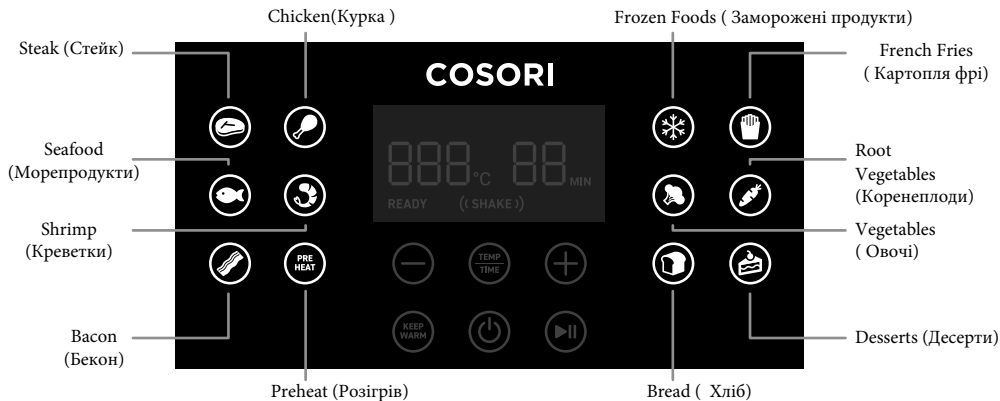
Chicken(Курка )

Frozen Foods ( Заморожені продукти)

Steak (Стейк)

French Fries ( Картопля фрі)

COSORI

Seafood (Морепродукти)

888°C 88MIN

READY ((SHAKE))

Root Vegetables (Коренеплоди)

Shrimp (Креветки)

Vegetables ( Овочі)

PRE HEAT

TEMP TIME

KEEP WARM

Bacon (Бекон)

Desserts (Десерти)

Preheat (Розігрів)

Bread ( Хліб)